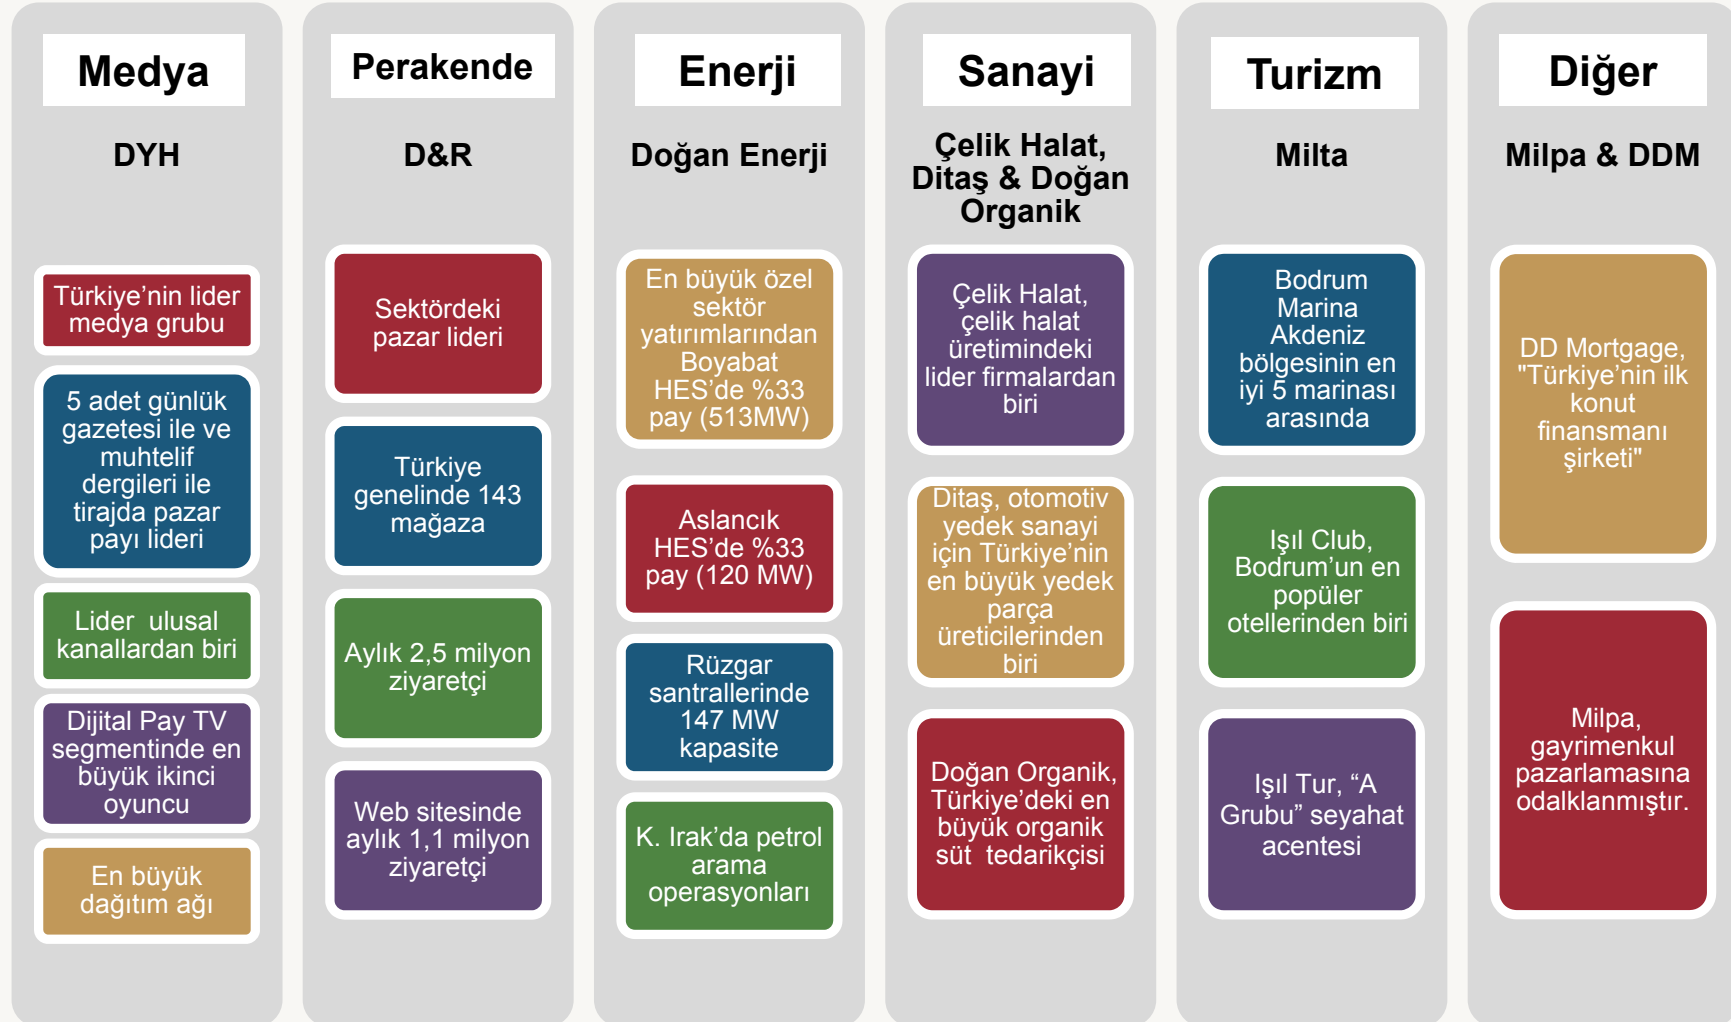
Medya

DYH

Türkiye’nin lider medya grubu

5 adet günlük gazetesi ile ve muhtelif dergileri ile tirajda pazar payı lideri

Lider ulusal kanallardan biri

Dijital Pay TV segmentinde en büyük ikinci oyuncu

En büyük dağıtım ağı

Perakende

D&R

Sektördeki pazar lideri

Türkiye genelinde 143 mağaza

Aylık 2,5 milyon ziyaretçi

Web sitesinde aylık 1,1 milyon ziyaretçi

Enerji

Doğan Enerji

En büyük özel sektör yatırımlarından Boyabat HES’de %33 pay (513MW)

Aslancık HES’de %33 pay (120 MW)

Rüzgar santrallerinde 147 MW kapasite

K. Irak’da petrol arama operasyonları

Sanayi

Çelik Halat, Ditaş & Doğan Organik

Çelik Halat, çelik halat üretimindeki lider firmalardan biri

Ditaş, otomotiv yedek sanayi için Türkiye’nin en büyük yedek parça üreticilerinden biri

Doğan Organik, Türkiye’deki en büyük organik süt tedarikçisi

Turizm

Milta

Bodrum Marina Akdeniz bölgesinin en iyi 5 marinası arasında

Işıl Club, Bodrum’un en popüler otellerinden biri

Işıl Tur, “A Grubu” seyahat acentesi

Diğer

Milpa & DDM

DD Mortgage, "Türkiye’nin ilk konut finansmanı şirketi"

Milpa, gayrimenkul pazarlamasına odaklanmıştır.